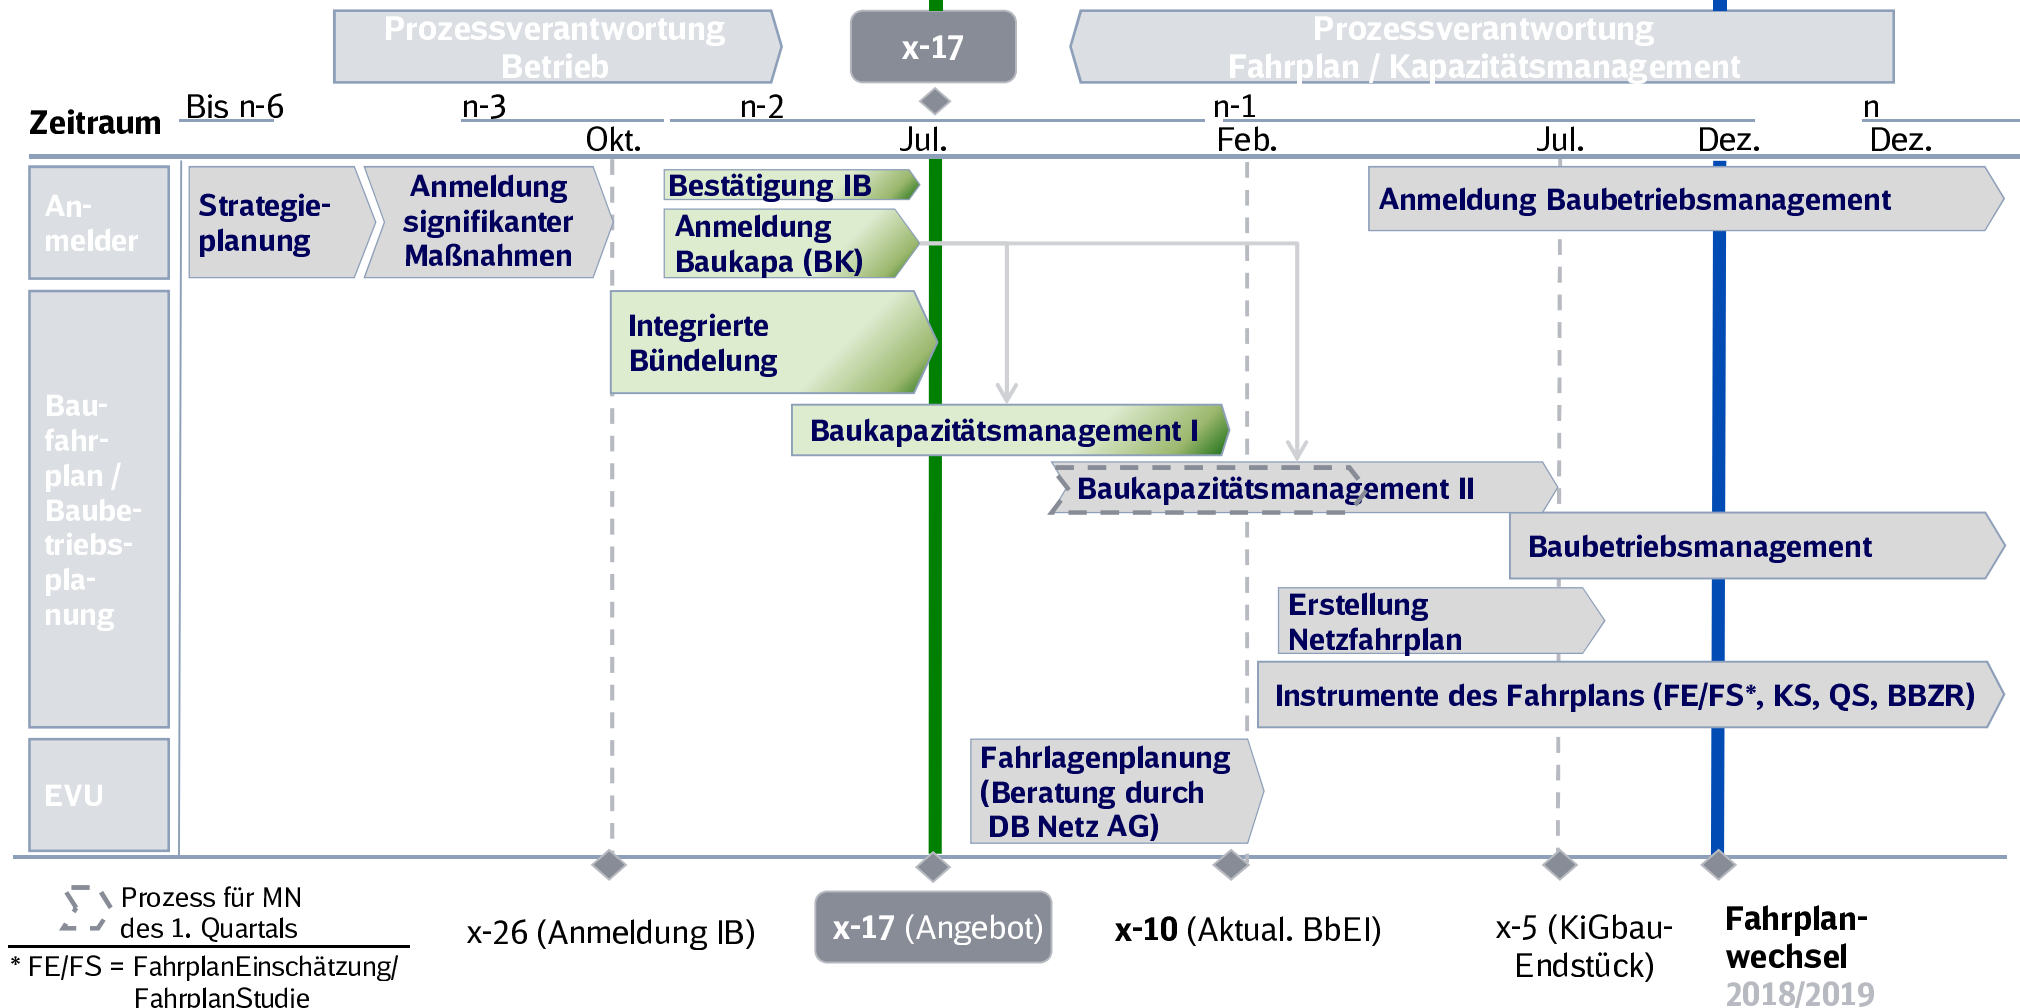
Prozessverantwortung Betrieb

x-17

Prozessverantwortung Fahrplan / Kapazitätsmanagement

Zeitraum

Bis n-6

n-3

Okt.

n-2

Jul.

n-1

Feb.

Jul.

Dez.

n

Dez.

Anmelder

Strategieplanung

Anmeldung signifikanter Maßnahmen

Bestätigung IB

Anmeldung Baukapa (BK)

Anmeldung Baubetriebsmanagement

Baufahrplan / Baubetriebsplanung

Integrierte Bündelung

Baukapazitätsmanagement I

Baukapazitätsmanagement II

Baubetriebsmanagement

Erstellung Netzfahrplan

Instrumente des Fahrplans (FE/FS*, KS, QS, BBZR)

EVU

Fahrlagenplanung (Beratung durch DB Netz AG)

Prozess für MN des 1. Quartals

* FE/FS = FahrplanEinschätzung/ FahrplanStudie

x-26 (Anmeldung IB)

x-17 (Angebot)

x-10 (Aktual. BbEI)

x-5 (KiGbau-Endstück)

Fahrplanwechsel 2018/2019